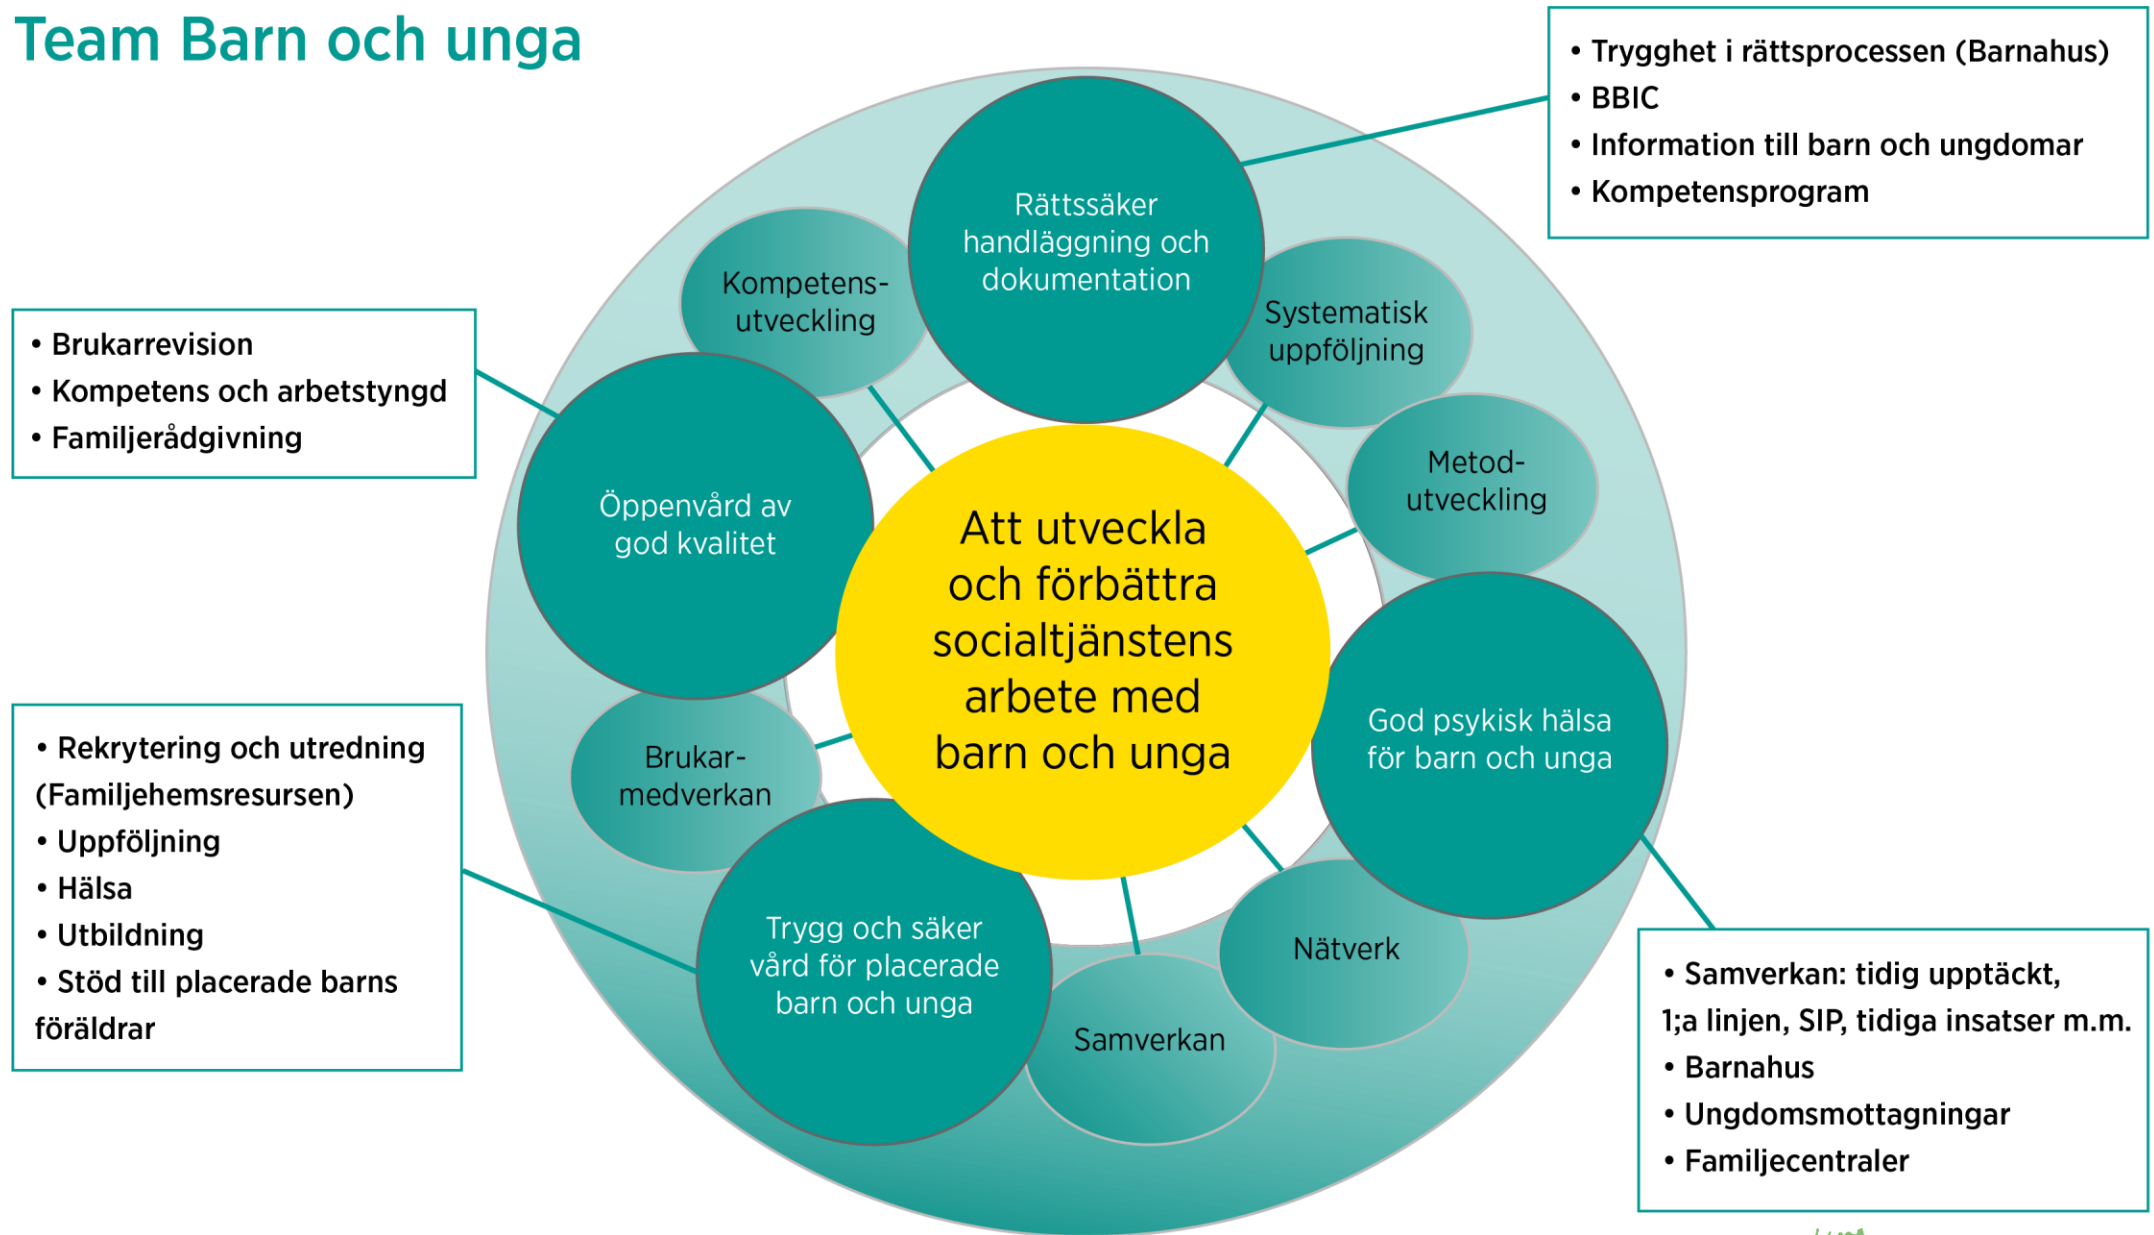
Team Barn och unga

• Trygghet i rättsprocessen (Barnahus)
• BBIC
• Information till barn och ungdomar
• Kompetensprogram

• Brukarrevision
• Kompetens och arbetstyngd
• Familjerådgivning

Rättssäker handläggning och dokumentation

Kompetens-utveckling

Systematisk uppföljning

Metod-utveckling

Öppenvård av god kvalitet

Att utveckla och förbättra socialtjänstens arbete med barn och unga

God psykisk hälsa för barn och unga

Brukar-medverkan

Trygg och säker vård för placerade barn och unga

Samverkan

Nätverk

• Rekrytering och utredning (Familjehemsresursen)
• Uppföljning
• Hälsa
• Utbildning
• Stöd till placerade barns föräldrar

• Samverkan: tidig upptäckt, 1;a linjen, SIP, tidiga insatser m.m.
• Barnahus
• Ungdomsmottagningar
• Familjecentraler